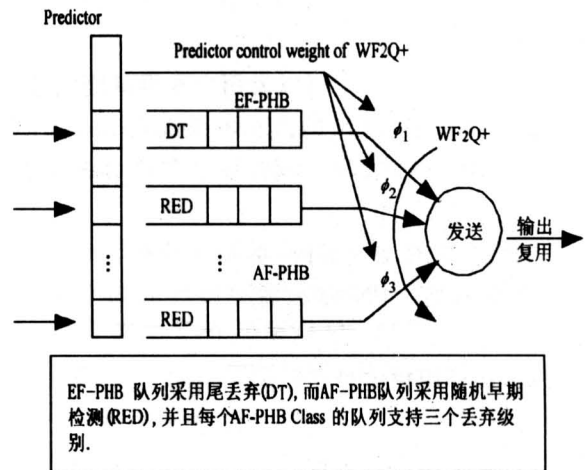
Predictor

Predictor control weight of WF2Q+

EF-PHB

DT

$\phi_1$

WF$_2$Q+

$\phi_2$

RED

发送

输出
复用

⋮

⋮

AF-PHB

$\phi_3$

RED

EF-PHB 队列采用尾丢弃(DT), 而AF-PHB队列采用随机早期检测(RED), 并且每个AF-PHB Class 的队列支持三个丢弃级别.